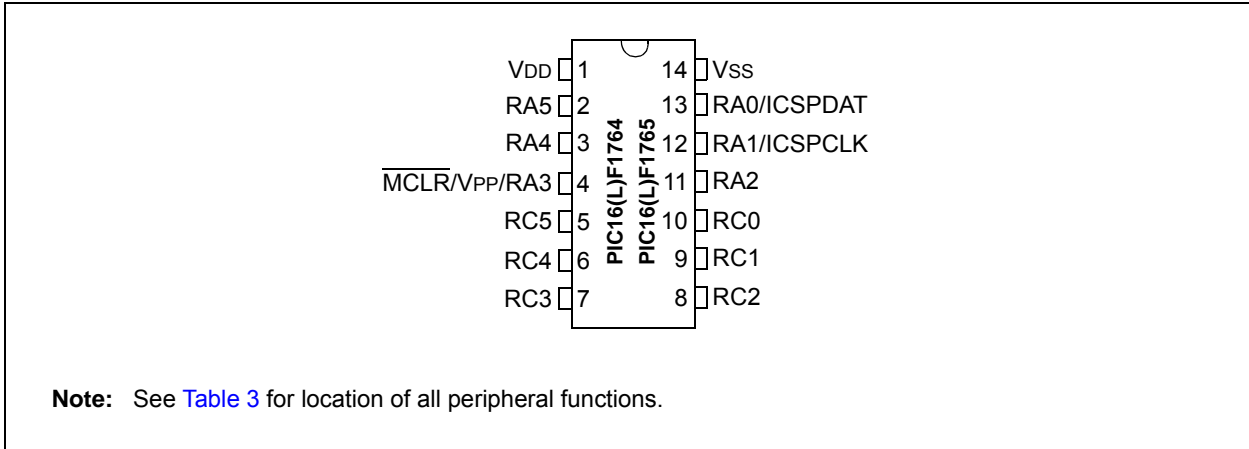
VDD 1
RA5 2
RA4 3
$\overline{MCLR}$/VPP/RA3 4
RC5 5
RC4 6
RC3 7

PIC16(L)F1764
PIC16(L)F1765

14 VSS
13 RA0/ICSPDAT
12 RA1/ICSPCLK
11 RA2
10 RC0
9 RC1
8 RC2

**Note:** See Table 3 for location of all peripheral functions.